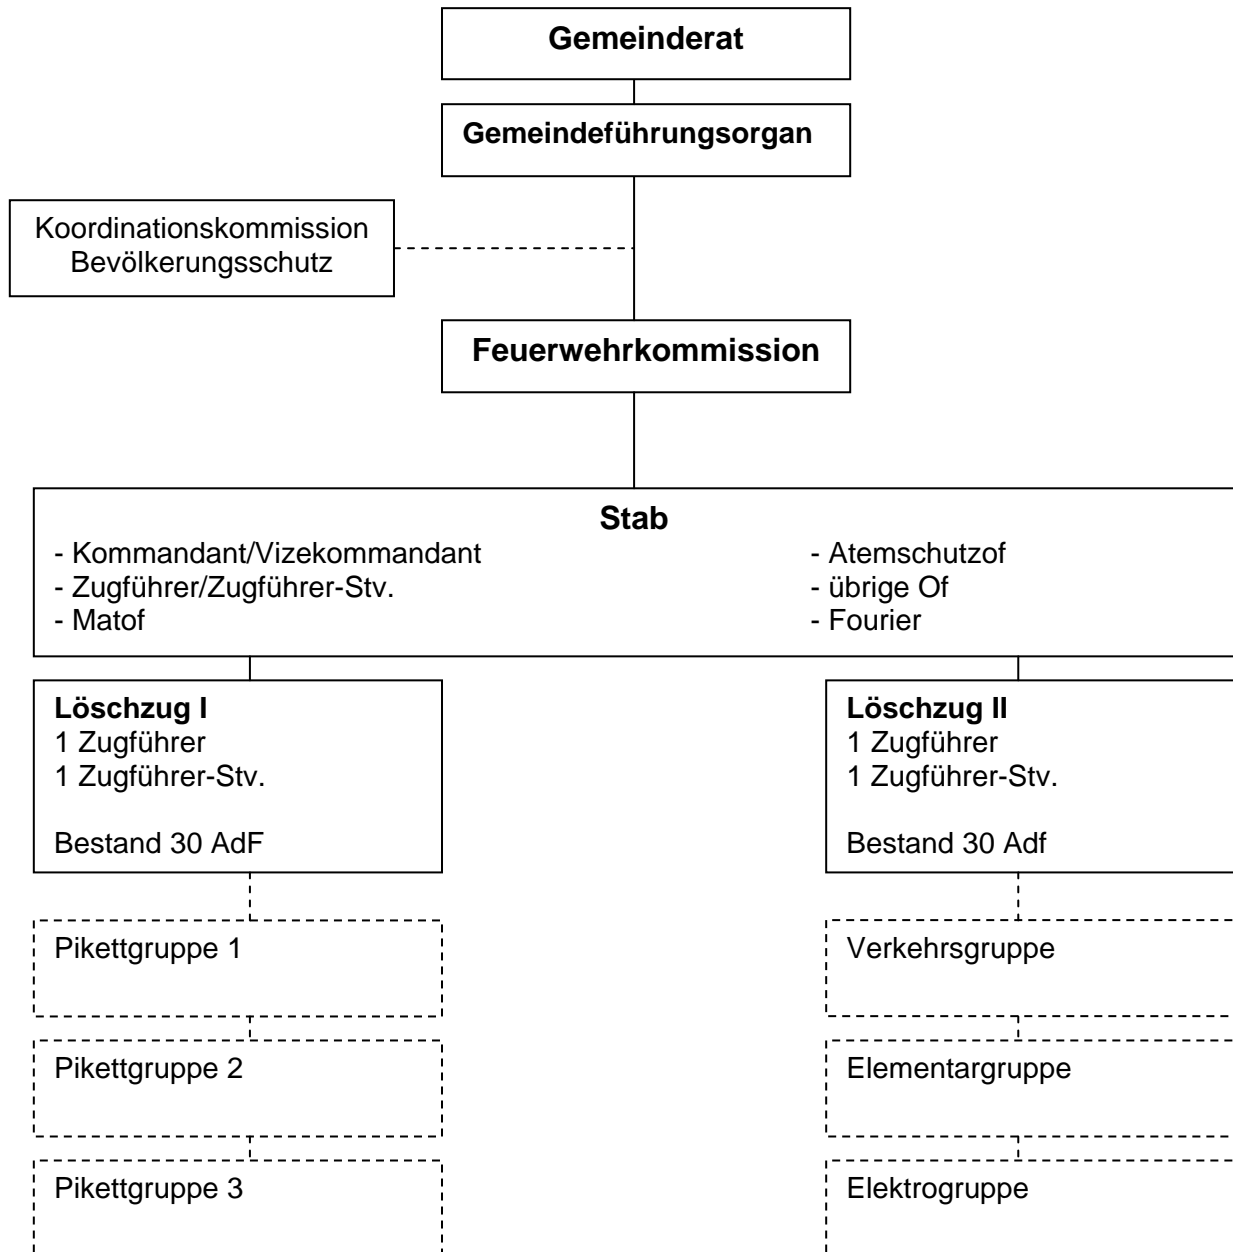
**Gemeinderat**

**Gemeindeführungsorgan**

Koordinationskommission Bevölkerungsschutz

**Feuerwehrkommission**

**Stab**
- Kommandant/Vizekommandant
- Zugführer/Zugführer-Stv.
- Matof

- Atemschutzof
- übrige Of
- Fourier

**Löschzug I**
1 Zugführer
1 Zugführer-Stv.

Bestand 30 AdF

Pikettgruppe 1

Pikettgruppe 2

Pikettgruppe 3

**Löschzug II**
1 Zugführer
1 Zugführer-Stv.

Bestand 30 Adf

Verkehrsgruppe

Elementargruppe

Elektrogruppe